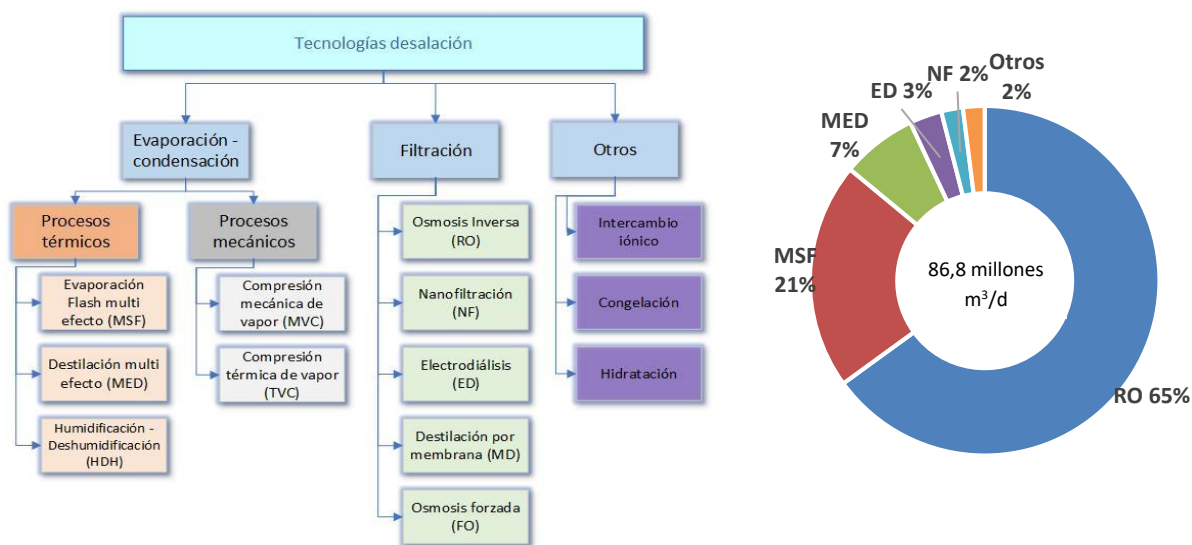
Tecnologías desalación

Evaporación - condensación

Filtración

Otros

Procesos térmicos

Procesos mecánicos

Evaporación Flash multi efecto (MSF)

Destilación multi efecto (MED)

Humidificación - Deshumidificación (HDH)

Compresión mecánica de vapor (MVC)

Compresión térmica de vapor (TVC)

Osmosis Inversa (RO)

Nanofiltración (NF)

Electrodiálisis (ED)

Destilación por membrana (MD)

Osmosis forzada (FO)

Intercambio iónico

Congelación

Hidratación

Otros 2%

NF 2%

ED 3%

MED 7%

MSF 21%

86,8 millones $m^3/d$

RO 65%